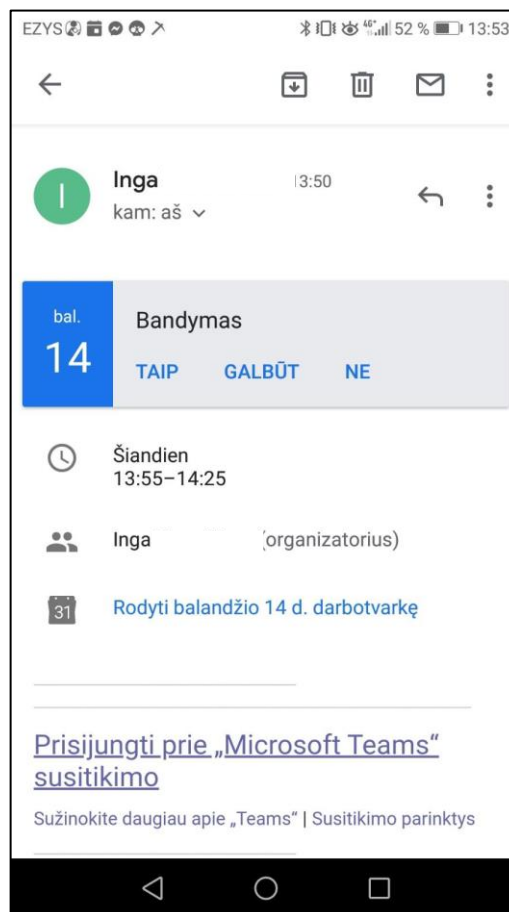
EZYS 52 % 13:53

Inga
kam: aš

13:50

bal.
14

Bandymas

TAIP GALBŪT NE

Šiandien
13:55–14:25

Inga (organizatorius)

31

Rodyti balandžio 14 d. darbotvarkę

Prisijungti prie „Microsoft Teams“ susitikimo

Sužinokite daugiau apie „Teams“ | Susitikimo parinktys